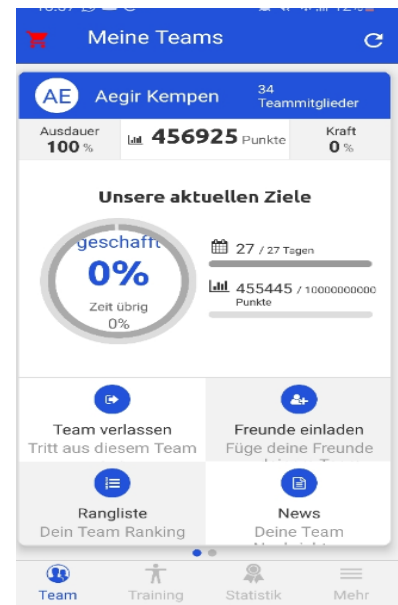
Meine Teams

AE Aegir Kempen 34 Teammitglieder

Ausdauer 100 %

456925 Punkte

Kraft 0 %

Unsere aktuellen Ziele

geschafft 0%

Zeit übrig 0%

27 / 27 Tagen

455445 / 10000000000 Punkte

Team verlassen
Tritt aus diesem Team

Freunde einladen
Füge deine Freunde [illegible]

Rangliste
Dein Team Ranking

News
Deine Team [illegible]

Team Training Statistik Mehr